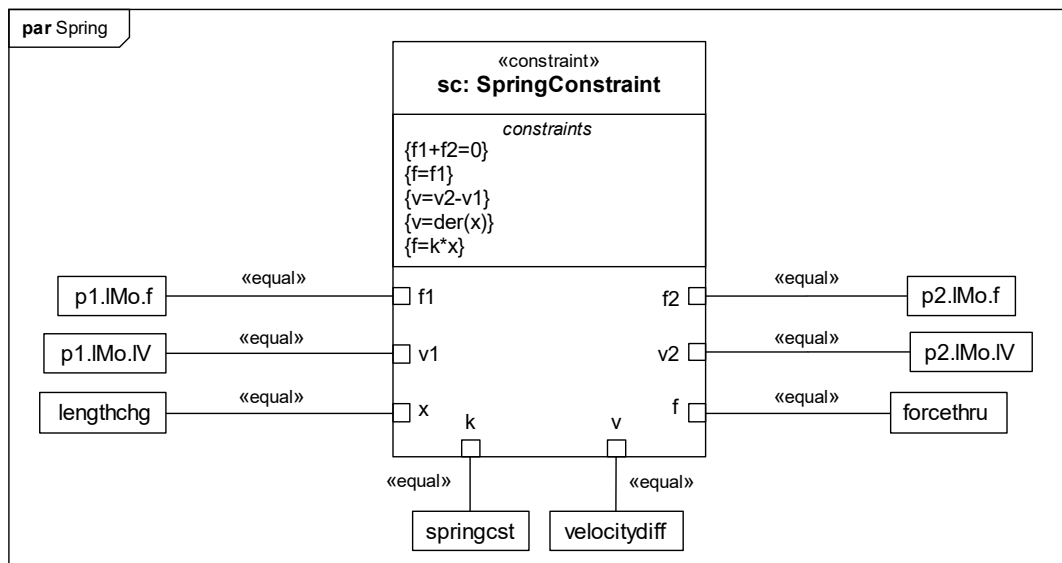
par Spring

«constraint»
sc: SpringConstraint

constraints
{f1+f2=0}
{f=f1}
{v=v2-v1}
{v=der(x)}
{f=k*x}

p1.lMo.f
«equal»
f1

p1.lMo.lV
«equal»
v1

lengthchg
«equal»
x

k

v

f2
«equal»
p2.lMo.f

v2
«equal»
p2.lMo.lV

f
«equal»
forcethru

«equal»
springcst

«equal»
velocitydiff